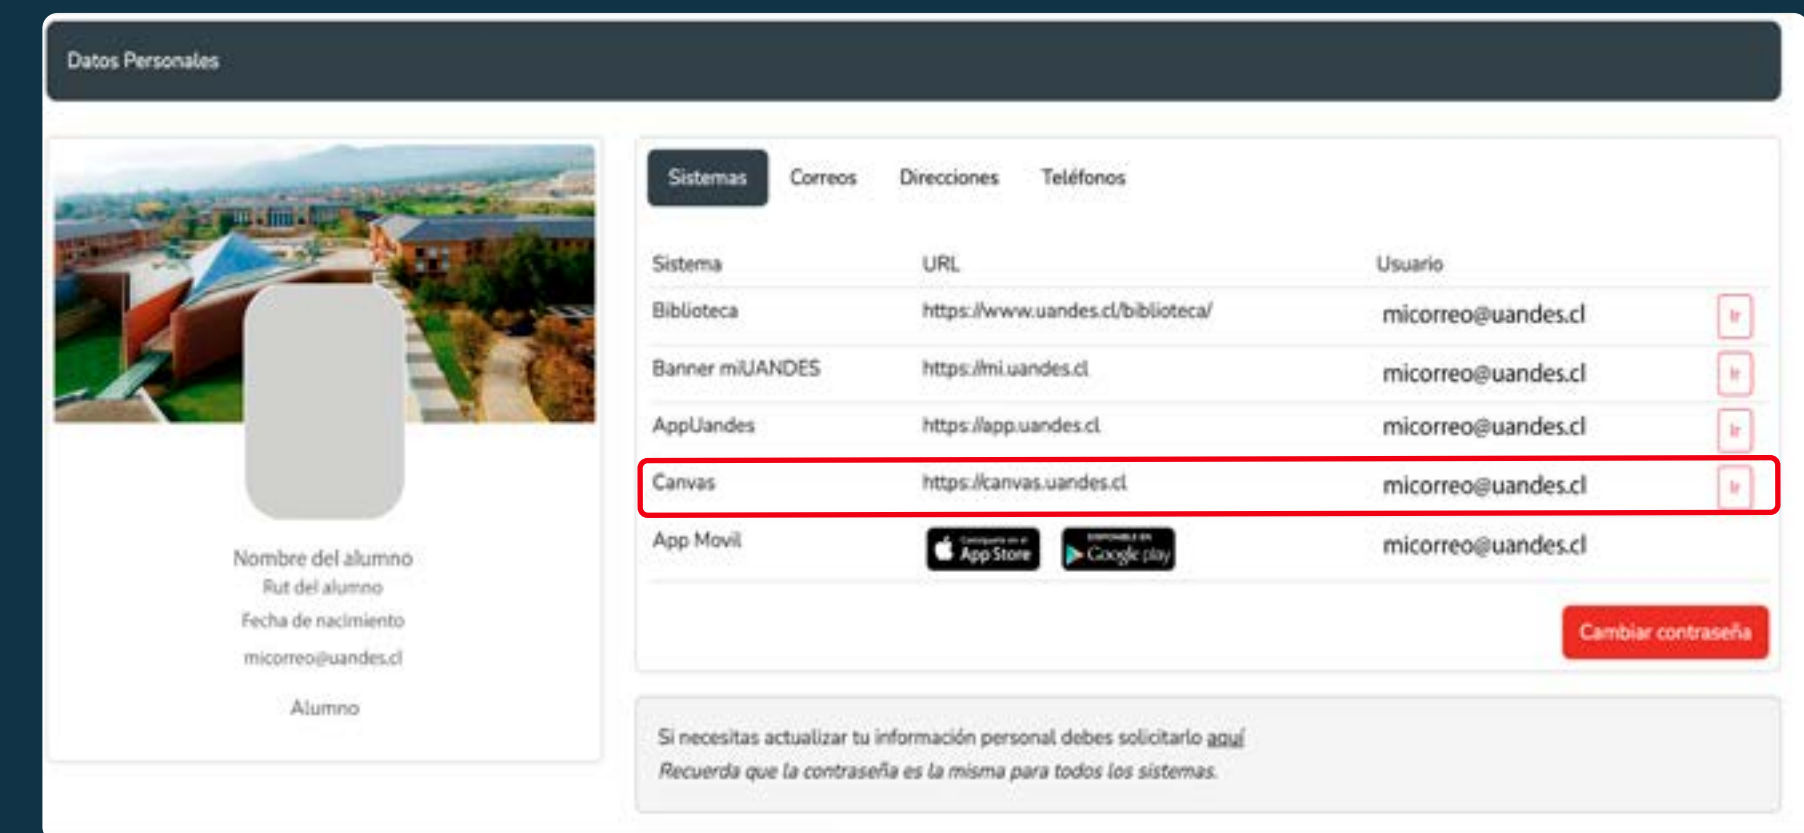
Datos Personales

Nombre del alumno
Rut del alumno
Fecha de nacimiento
micorreo@uandes.cl
Alumno

Sistemas Correos Direcciones Teléfonos

| Sistema | URL | Usuario | |
|---|---|---|---|
| Biblioteca | https://www.uandes.cl/biblioteca/ | micorreo@uandes.cl | Ir |
| Banner miUANDES | https://mi.uandes.cl | micorreo@uandes.cl | Ir |
| AppUandes | https://app.uandes.cl | micorreo@uandes.cl | Ir |
| Canvas | https://canvas.uandes.cl | micorreo@uandes.cl | Ir |
| App Movil | App Store Google play | micorreo@uandes.cl | |

Cambiar contraseña

Si necesitas actualizar tu información personal debes solicitarlo aquí
Recuerda que la contraseña es la misma para todos los sistemas.